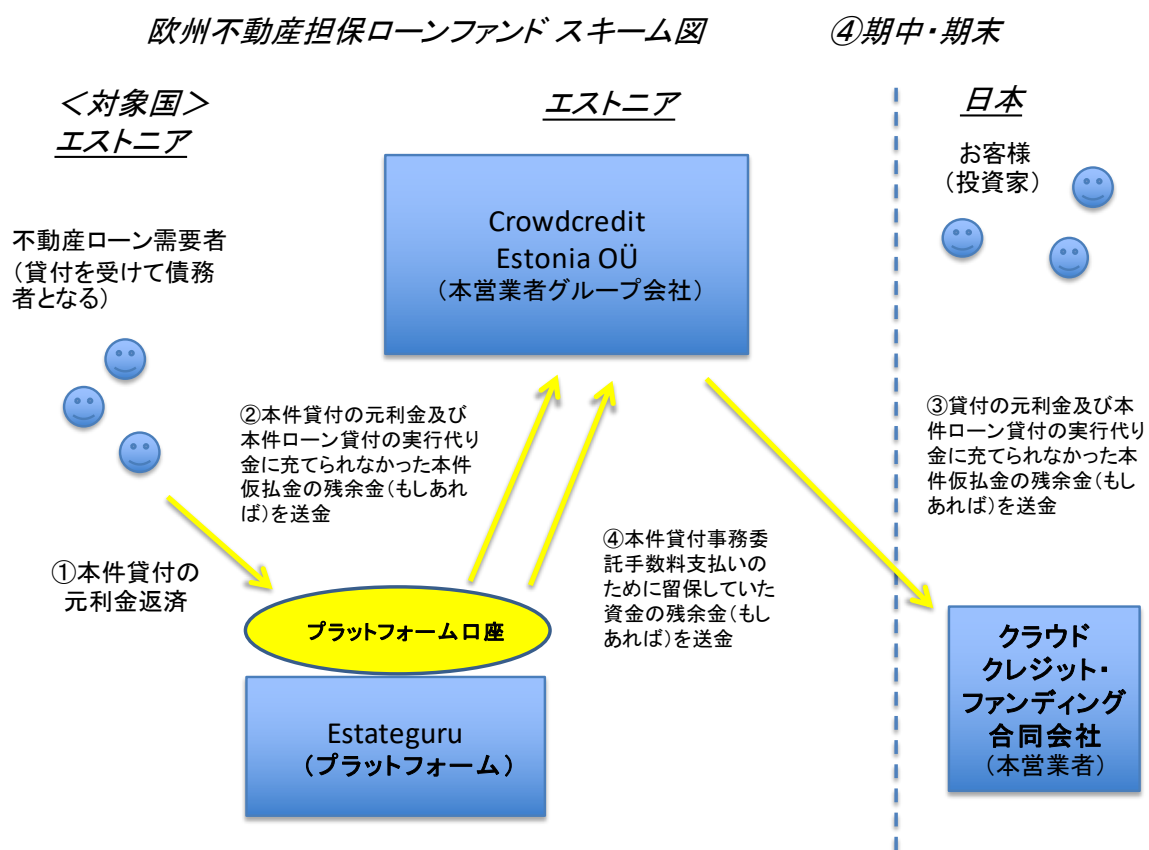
欧州不動産担保ローンファンド スキーム図　　④期中・期末

＜対象国＞
エストニア

エストニア

日本

Crowdcredit
Estonia OÜ
（本営業者グループ会社）

お客様
（投資家）

不動産ローン需要者
（貸付を受けて債務者となる）

②本件貸付の元利金及び本件ローン貸付の実行代り金に充てられなかった本件仮払金の残余金（もしあれば）を送金

③貸付の元利金及び本件ローン貸付の実行代り金に充てられなかった本件仮払金の残余金（もしあれば）を送金

①本件貸付の元利金返済

④本件貸付事務委託手数料支払いのために留保していた資金の残余金（もしあれば）を送金

プラットフォーム口座

Estateguru
（プラットフォーム）

クラウド
クレジット・
ファンディング
合同会社
（本営業者）